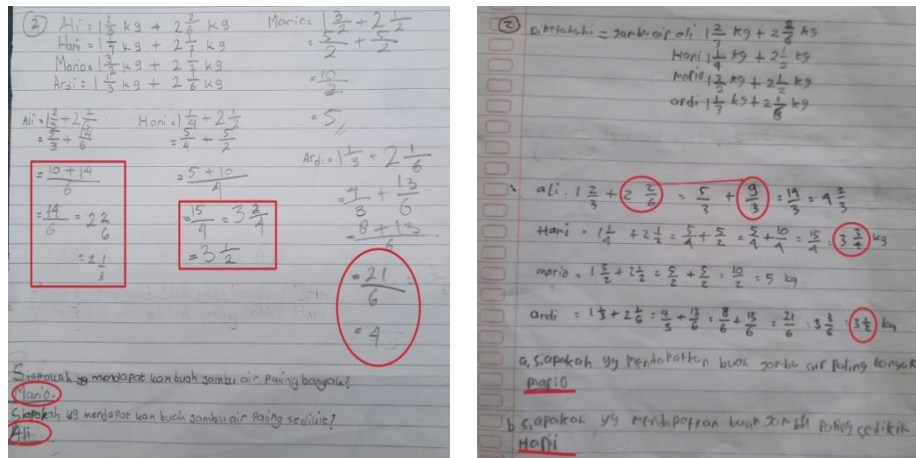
② Ali : $1\frac{2}{3}$ kg + $2\frac{2}{6}$ kg
Hani : $1\frac{1}{4}$ kg + $2\frac{1}{2}$ kg
Mario : $1\frac{3}{2}$ kg + $2\frac{1}{2}$ kg
Ardi : $1\frac{1}{3}$ kg + $2\frac{1}{6}$ kg

Mario : $1\frac{3}{2} + 2\frac{1}{2}$
$= \frac{5}{2} + \frac{5}{2}$
$= \frac{10}{2}$
$= 5$

Ali : $1\frac{2}{3} + 2\frac{2}{6}$
$= \frac{5}{3} + \frac{14}{6}$
$= \frac{10 + 14}{6}$
$= \frac{14}{6} = 2\frac{2}{6}$
$= 2\frac{1}{3}$

Hani : $1\frac{1}{4} + 2\frac{1}{2}$
$= \frac{5}{4} + \frac{5}{2}$
$= \frac{5 + 10}{4}$
$= \frac{15}{4} = 3\frac{3}{4}$
$= 3\frac{1}{2}$

Ardi : $1\frac{1}{3} + 2\frac{1}{6}$
$= \frac{4}{3} + \frac{13}{6}$
$= \frac{8 + 13}{6}$
$= \frac{21}{6}$
$= 4$

Siapakah yg mendapat kan buah jambu air paling banyak?
Mario
Siapakah yg mendapat kan buah jambu air paling sedikit?
Ali

② Diketahui = jambu air ali $1\frac{2}{3}$ kg + $2\frac{2}{6}$ kg
Hani $1\frac{1}{4}$ kg + $2\frac{1}{2}$ kg
mario $1\frac{3}{2}$ kg + $2\frac{1}{2}$ kg
ardi $1\frac{1}{3}$ kg + $2\frac{1}{6}$ kg

ali. $1\frac{2}{3} + 2\frac{2}{6} = \frac{5}{3} + \frac{9}{3} = \frac{14}{3} = 4\frac{2}{3}$
Hani $= 1\frac{1}{4} + 2\frac{1}{2} = \frac{5}{4} + \frac{5}{2} = \frac{5}{4} + \frac{10}{4} = \frac{15}{4} = 3\frac{3}{4}$ kg
mario $= 1\frac{3}{2} + 2\frac{1}{2} = \frac{5}{2} + \frac{5}{2} = \frac{10}{2} = 5$ kg
ardi $= 1\frac{1}{3} + 2\frac{1}{6} = \frac{4}{3} + \frac{13}{6} = \frac{8}{6} + \frac{13}{6} = \frac{21}{6} = 3\frac{3}{6} = 3\frac{1}{2}$ kg

a. siapakah yg mendapatkan buah jambu air paling banyak
mario
b. siapakah yg mendapatkan buah jambu air paling sedikit
Hani